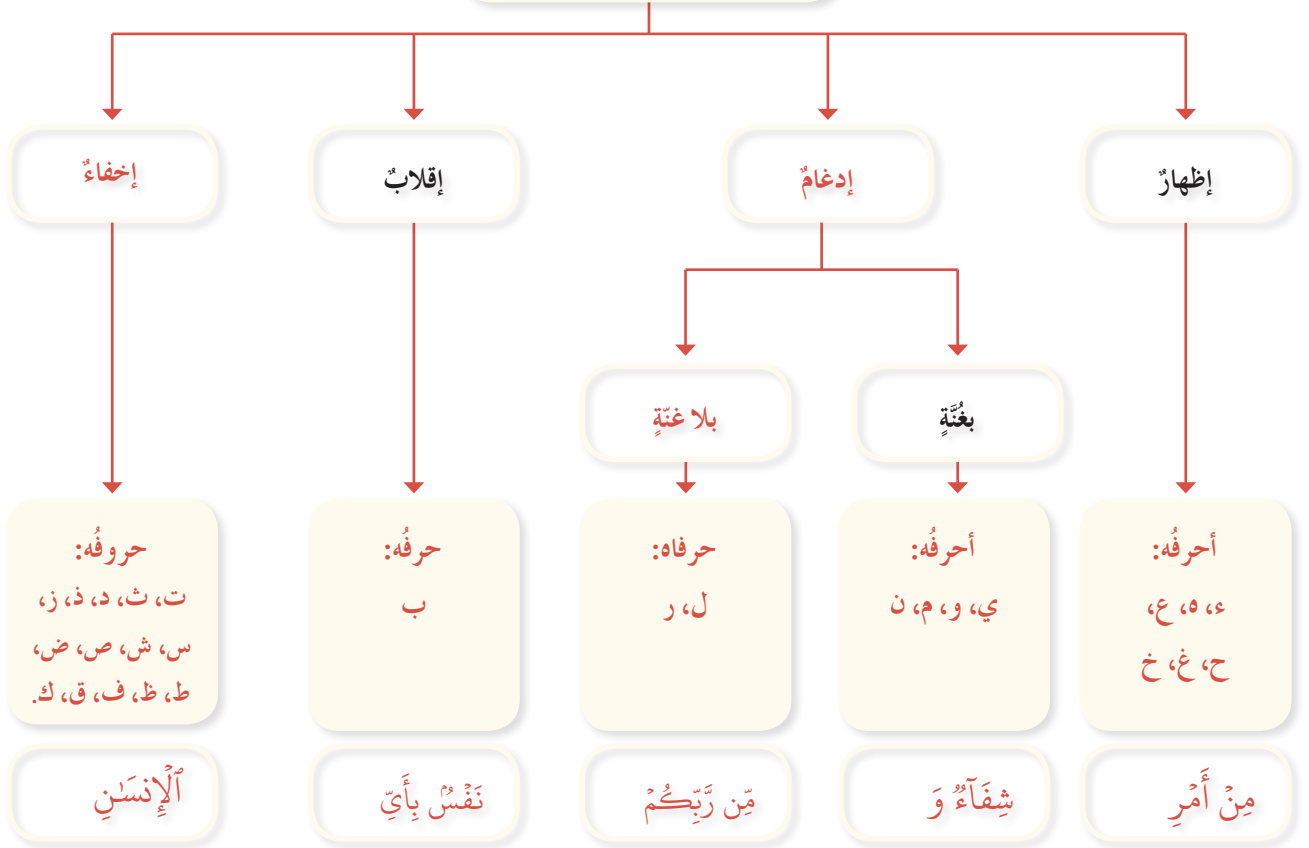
إظهارٌ

إدغامٌ

إقلابٌ

إخفاءٌ

بغُنّةٍ

بلا غنّةٍ

أحرفُه:
ء، ه، ع، ح، غ، خ

أحرفُه:
ي، و، م، ن

حرفاه:
ل، ر

حرفُه:
ب

حروفُه:
ت، ث، د، ذ، ز، س، ش، ص، ض، ط، ظ، ف، ق، ك.

مِنۡ أَمۡرِ

شِفَآءٌ وَ

مِّن رَّبِّكُمۡ

نَفۡسُۢ بِأَيِّ

ٱلۡإِنسَٰنِ